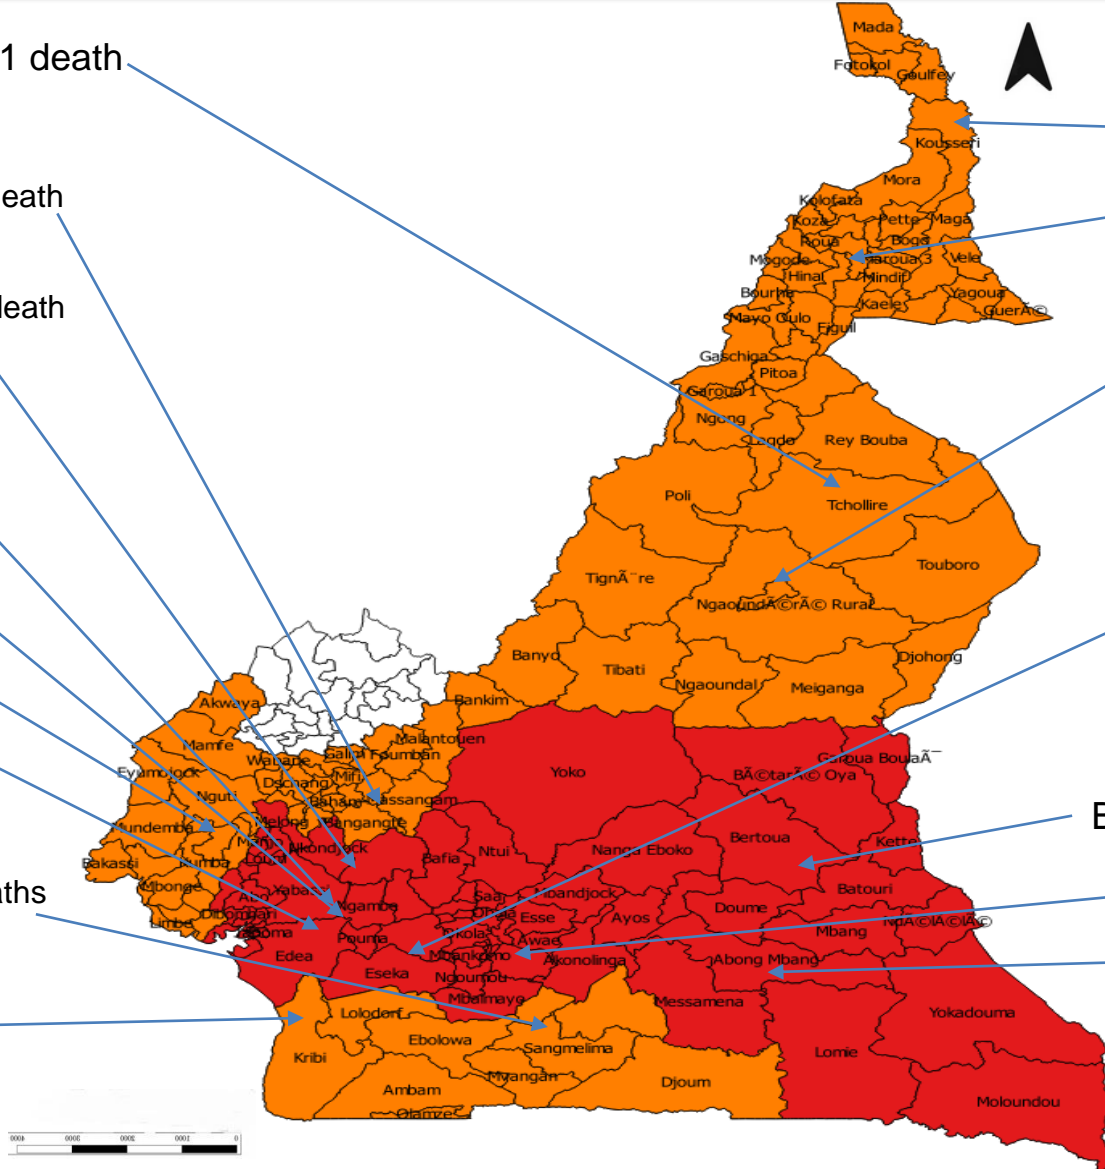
1 death
eath
death
aths
B

Mada
Fotokol
Goulfey
Kousseri
Mora
Kolofata
Koza
Pette
Maga
Roua
Bogo
Mogode
Garoua 3
Vele
Hina
Mindif
Bourha
Kaele
Yagoua
GuerÃ©
Mayo Oulo
Figuil
Gaschiga
Pitoa
Garoua 1
Ngong
Lagdo
Rey Bouba
Tchollire
Poli
Touboro
TignÃ¨re
NgaoundÃ©rÃ© Rural
Banyo
Tibati
Djohong
Ngaoundal
Meiganga
Bankim
Akwaya
Malantouen
Mamfe
Foumban
Galim
Wabane
Mifi
Eyumojock
Dschang
Nguti
Bahan
Massangam
Bangangte
Kumba
Melong
Manjo
Nkondjock
Loum
Bafia
Ntui
Yoko
BÃ©tarÃ© Oya
Garoua BoulaÃ¯
Nanga Eboko
Bertoua
Kette
Bakassi
Mbonge
Yabassi
Mbandjock
Batouri
Limbe
Dibombari
Ngambe
Saa
Obala
Esse
Ayos
Doume
Douala
Edea
Pouma
Okola
Awae
Mbang
NdÃ©lÃ©lÃ©
Mbankomo
Akonolinga
Abong Mbang
Eseka
Ngoumou
Mbalmayo
Messamena
Yokadouma
Lolodorf
Kribi
Ebolowa
Sangmelima
Lomie
Ambam
Myangan
Djoum
Moloundou
Olamze
Mundemba
Ndom
Bafang